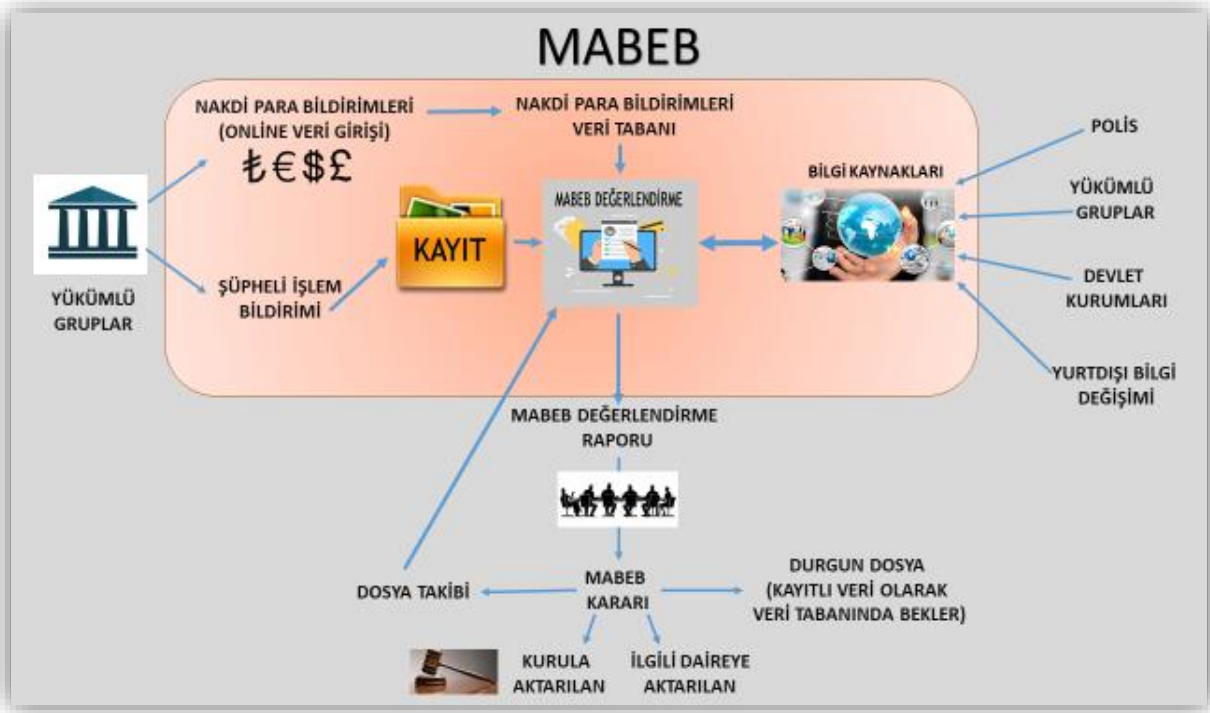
MABEB

NAKDİ PARA BİLDİRİMLERİ (ONLINE VERİ GİRİŞİ)

₺€$£

NAKDİ PARA BİLDİRİMLERİ VERİ TABANI

YÜKÜMLÜ GRUPLAR

ŞÜPHELİ İŞLEM BİLDİRİMİ

KAYIT

MABEB DEĞERLENDİRME

BİLGİ KAYNAKLARI

POLİS

YÜKÜMLÜ GRUPLAR

DEVLET KURUMLARI

YURTDIŞI BİLGİ DEĞİŞİMİ

MABEB DEĞERLENDİRME RAPORU

DOSYA TAKİBİ

MABEB KARARI

DURGUN DOSYA (KAYITLI VERİ OLARAK VERİ TABANINDA BEKLER)

KURULA AKTARILAN

İLGİLİ DAİREYE AKTARILAN